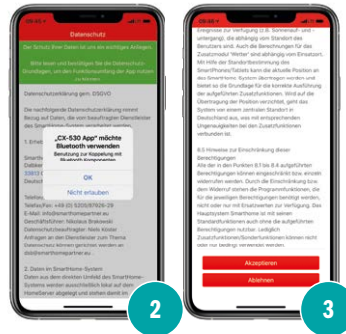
Datenschutz

Der Schutz Ihrer Daten ist uns ein wichtiges Anliegen.

Bitte lesen und bestätigen Sie die Datenschutz-Grundlagen, um den Funktionsumfang der App nutzen zu können.

Datenschutzerklärung gem. DSGVO

Die nachfolgende Datenschutzerklärung nimmt Bezug auf Daten, die vom freigeschalteten Dienst des SmartHome-Systems verarbeitet werden.

1. Erhebung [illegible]

SmartHome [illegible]
Dalbker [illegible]
33813 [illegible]
Deutschland

Telefon: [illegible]
Telefax: +49 (0) 5205/87526-29
E-Mail: info@smarthomepartner.eu
Geschäftsführer: Nikolaus Brakowski
Datenschutzbeauftragter: Niels Köster
Anfragen an den Datenschützer zum Thema Datenschutz können gerichtet werden an: ds@smarthomepartner.eu

2. Daten im SmartHome-System
Daten aus dem direkten Umfeld des SmartHome-Systems werden ausschließlich lokal auf dem HomeServer abgelegt und stehen damit im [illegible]

„CX-530 App" möchte Bluetooth verwenden
Benutzung zur Koppelung mit Bluetooth-Komponenten

OK

Nicht erlauben

2

Ereignisse zur Verfügung (z.B. Sonnenauf- und -untergang), die abhängig vom Standort des Benutzers sind. Auch die Berechnungen für das Zusatzmodul "Wetter" sind abhängig vom Einsatzort. Mit Hilfe der Standortbestimmung des SmartPhones/Tablets kann die aktuelle Position an das SmartHome-System übertragen werden und bildet so die Grundlage für die korrekte Ausführung der aufgeführten Zusatzfunktionen. Wird auf die Übertragung der Position verzichtet, geht das System von einem zentralen Standort in Deutschland aus, was mit entsprechenden Ungenauigkeiten bei den Zusatzfunktionen verbunden ist.

8.5 Hinweise zur Einschränkung dieser Berechtigungen
Alle der in den Punkten 8.1 bis 8.4 aufgeführten Berechtigungen können eingeschränkt bzw. einzeln widerrufen werden. Durch die Einschränkung bzw. dem Widerruf stehen die Programmfunktionen, die für die jeweiligen Berechtigungen benötigt werden, nicht oder nur mit Einschränkungen zur Verfügung. Das Hauptsystem SmartHome ist mit seinen Standardfunktionen auch ohne die aufgeführten Berechtigungen nutzbar. Lediglich Zusatzfunktionen/Sonderfunktionen können nicht oder nur bedingt verwendet werden.

Akzeptieren

Ablehnen

3